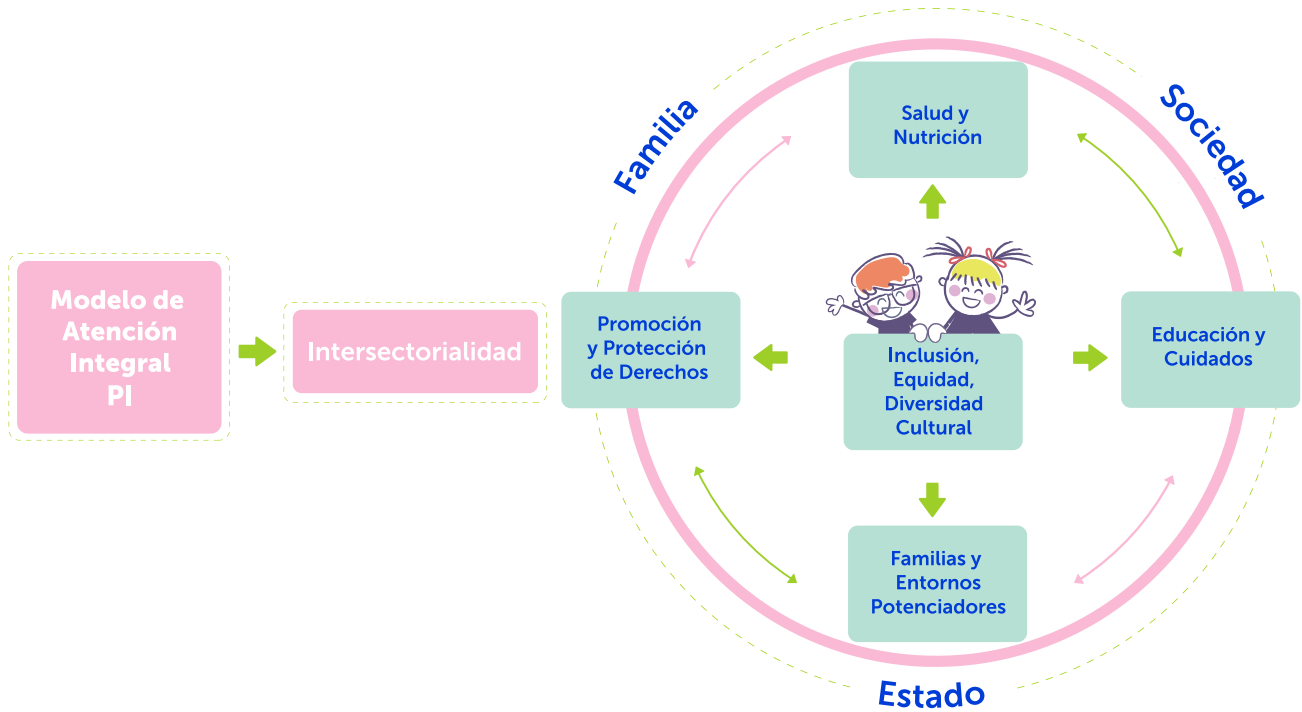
Modelo de Atención Integral PI

Intersectorialidad

Familia

Sociedad

Salud y Nutrición

Promoción y Protección de Derechos

Inclusión, Equidad, Diversidad Cultural

Educación y Cuidados

Familias y Entornos Potenciadores

Estado